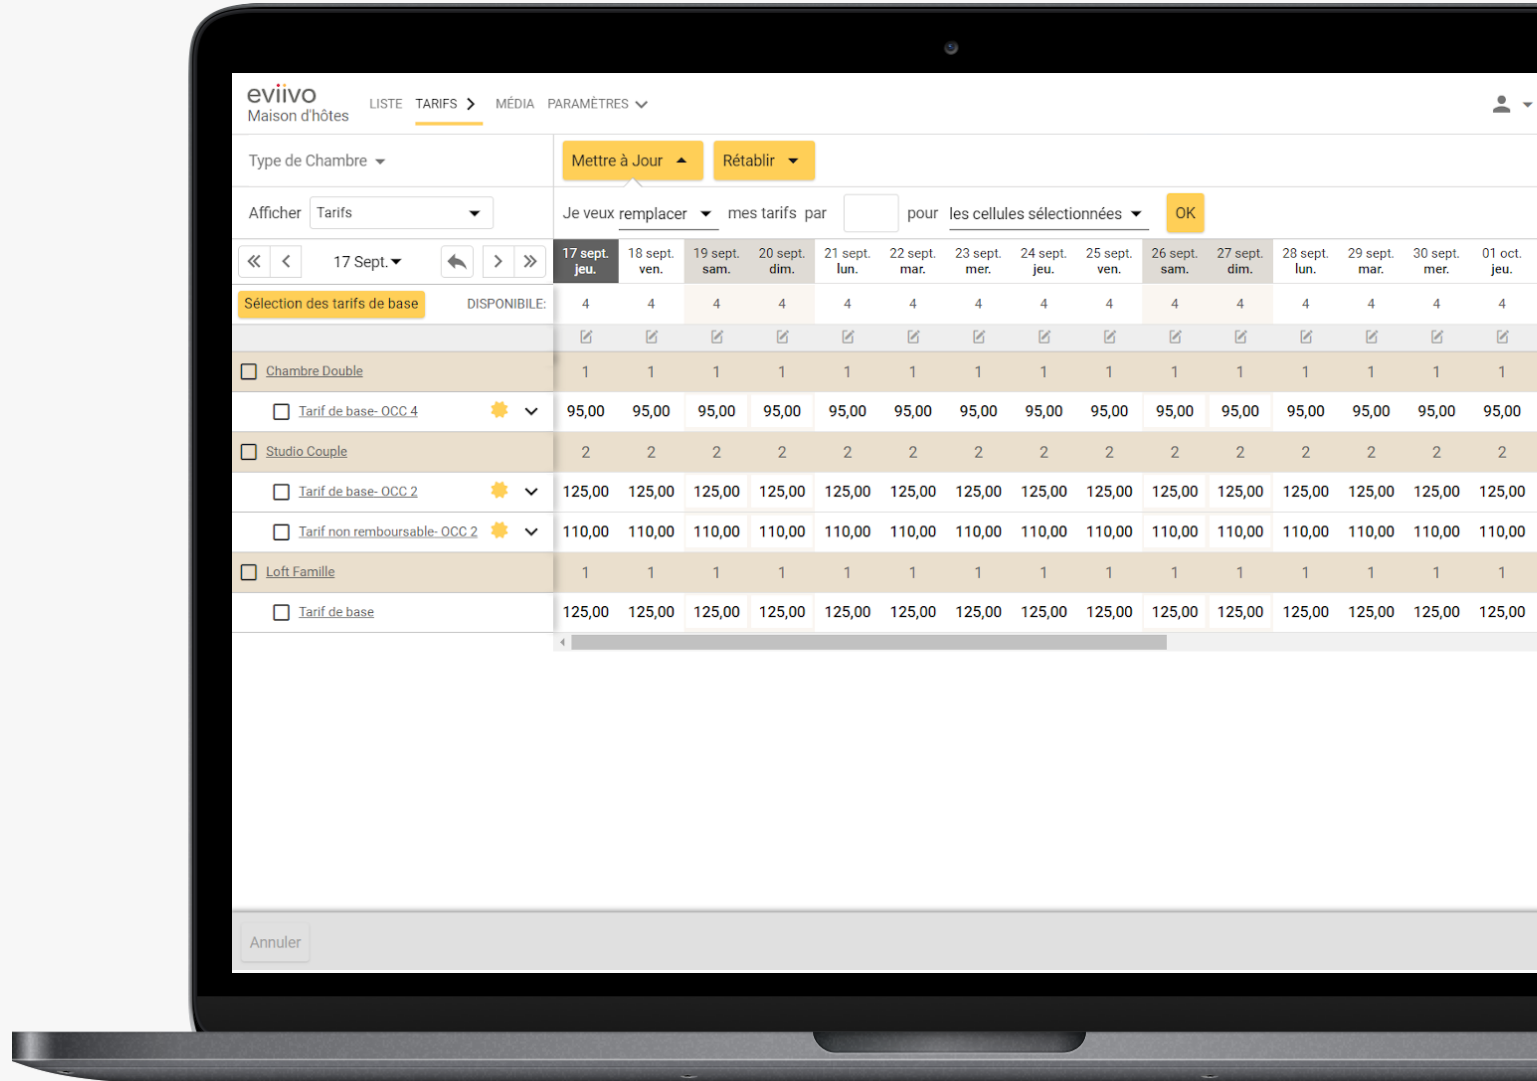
eviivo
Maison d'hôtes

LISTE TARIFS MÉDIA PARAMÈTRES

Type de Chambre

Mettre à Jour Rétablir

Afficher Tarifs

Je veux remplacer mes tarifs par pour les cellules sélectionnées OK

17 Sept.

| | 17 sept. jeu. | 18 sept. ven. | 19 sept. sam. | 20 sept. dim. | 21 sept. lun. | 22 sept. mar. | 23 sept. mer. | 24 sept. jeu. | 25 sept. ven. | 26 sept. sam. | 27 sept. dim. | 28 sept. lun. | 29 sept. mar. | 30 sept. mer. | 01 oct. jeu. |
|---|---|---|---|---|---|---|---|---|---|---|---|---|---|---|---|
| Sélection des tarifs de base DISPONIBILE: | 4 | 4 | 4 | 4 | 4 | 4 | 4 | 4 | 4 | 4 | 4 | 4 | 4 | 4 | 4 |
| Chambre Double | 1 | 1 | 1 | 1 | 1 | 1 | 1 | 1 | 1 | 1 | 1 | 1 | 1 | 1 | 1 |
| Tarif de base- OCC 4 | 95,00 | 95,00 | 95,00 | 95,00 | 95,00 | 95,00 | 95,00 | 95,00 | 95,00 | 95,00 | 95,00 | 95,00 | 95,00 | 95,00 | 95,00 |
| Studio Couple | 2 | 2 | 2 | 2 | 2 | 2 | 2 | 2 | 2 | 2 | 2 | 2 | 2 | 2 | 2 |
| Tarif de base- OCC 2 | 125,00 | 125,00 | 125,00 | 125,00 | 125,00 | 125,00 | 125,00 | 125,00 | 125,00 | 125,00 | 125,00 | 125,00 | 125,00 | 125,00 | 125,00 |
| Tarif non remboursable- OCC 2 | 110,00 | 110,00 | 110,00 | 110,00 | 110,00 | 110,00 | 110,00 | 110,00 | 110,00 | 110,00 | 110,00 | 110,00 | 110,00 | 110,00 | 110,00 |
| Loft Famille | 1 | 1 | 1 | 1 | 1 | 1 | 1 | 1 | 1 | 1 | 1 | 1 | 1 | 1 | 1 |
| Tarif de base | 125,00 | 125,00 | 125,00 | 125,00 | 125,00 | 125,00 | 125,00 | 125,00 | 125,00 | 125,00 | 125,00 | 125,00 | 125,00 | 125,00 | 125,00 |

Annuler